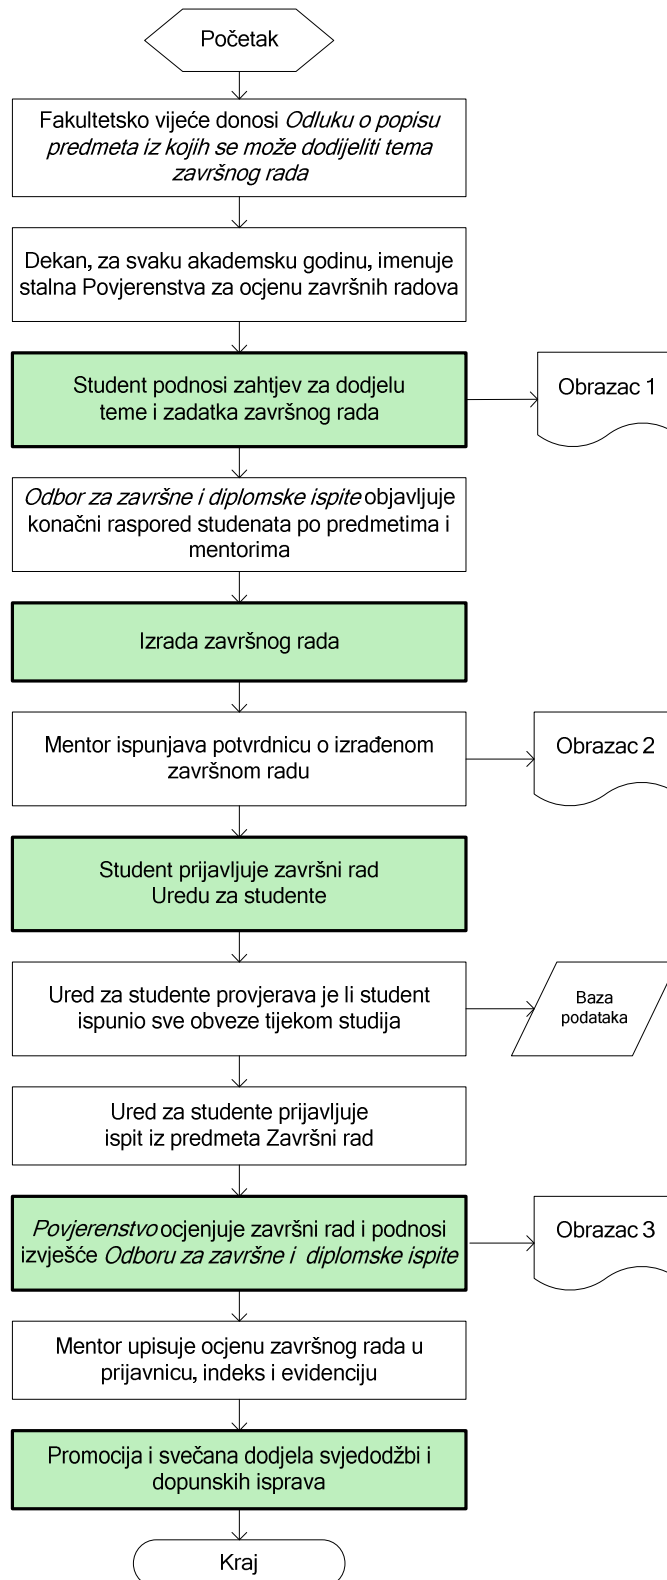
Početak

Fakultetsko vijeće donosi *Odluku o popisu predmeta iz kojih se može dodijeliti tema završnog rada*

Dekan, za svaku akademsku godinu, imenuje stalna Povjerenstva za ocjenu završnih radova

Student podnosi zahtjev za dodjelu teme i zadatka završnog rada

Obrazac 1

*Odbor za završne i diplomske ispite* objavljuje konačni raspored studenata po predmetima i mentorima

Izrada završnog rada

Mentor ispunjava potvrdnicu o izrađenom završnom radu

Obrazac 2

Student prijavljuje završni rad Uredu za studente

Ured za studente provjerava je li student ispunio sve obveze tijekom studija

Baza podataka

Ured za studente prijavljuje ispit iz predmeta Završni rad

*Povjerenstvo* ocjenjuje završni rad i podnosi izvješće *Odboru za završne i diplomske ispite*

Obrazac 3

Mentor upisuje ocjenu završnog rada u prijavnicu, indeks i evidenciju

Promocija i svečana dodjela svjedodžbi i dopunskih isprava

Kraj